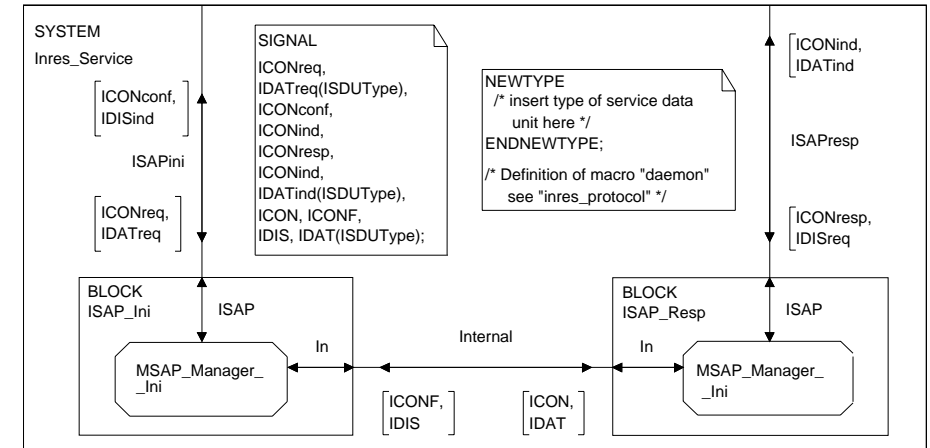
SYSTEM
Inres_Service

SIGNAL
ICONreq,
IDATreq(ISDUType),
ICONconf,
ICONind,
ICONresp,
ICONind,
IDATind(ISDUType),
ICON, ICONF,
IDIS, IDAT(ISDUType);

NEWTYPE
/* insert type of service data unit here */
ENDNEWTYPE;

/* Definition of macro "daemon" see "inres_protocol" */

ICONconf,
IDISind

ISAPini

ICONreq,
IDATreq

ICONind,
IDATind

ISAPresp

ICONresp,
IDISreq

BLOCK
ISAP_Ini

ISAP

MSAP_Manager_
_Ini

In

Internal

ICONF,
IDIS

ICON,
IDAT

BLOCK
ISAP_Resp

ISAP

In

MSAP_Manager_
_Ini